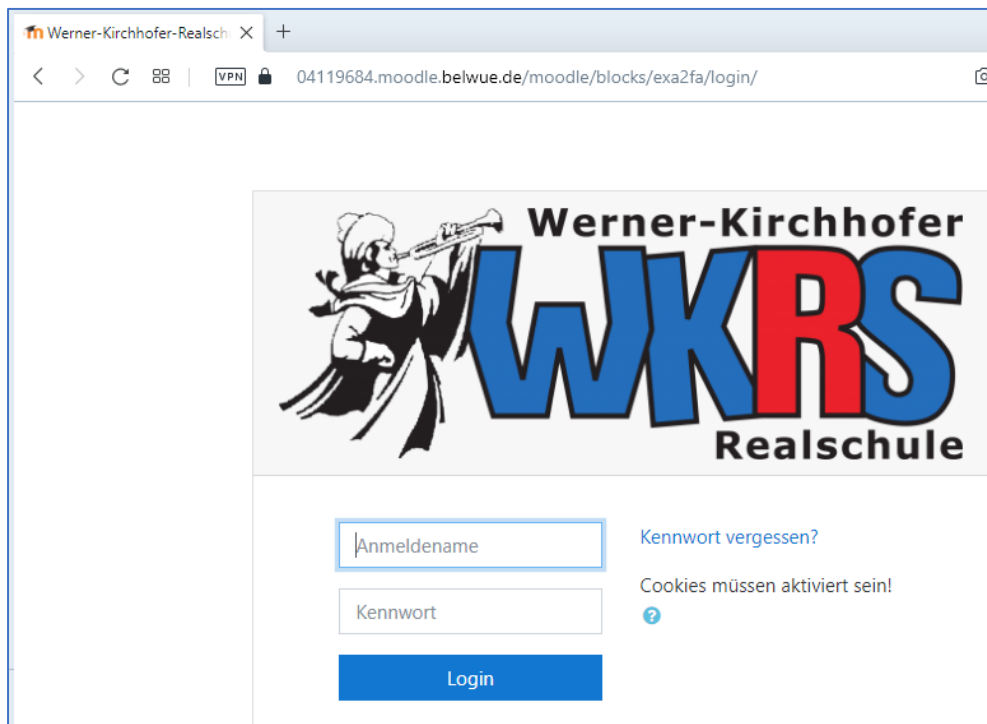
Werner-Kirchhofer-Realsch

VPN 04119684.moodle.belwue.de/moodle/blocks/exa2fa/login/

Werner-Kirchhofer
WKRS
Realschule

Anmeldename

Kennwort

Login

Kennwort vergessen?

Cookies müssen aktiviert sein!